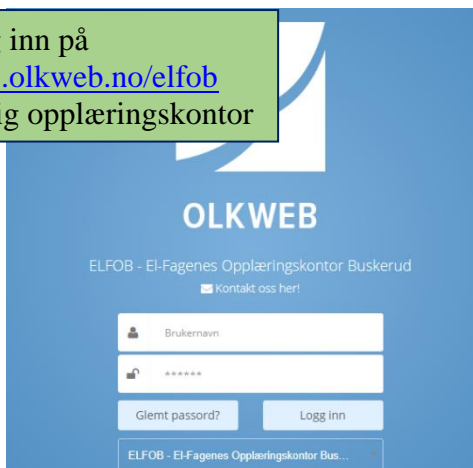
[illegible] inn på
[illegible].olkweb.no/elfob
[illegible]g opplæringskontor

OLKWEB

ELFOB - El-Fagenes Opplæringskontor Buskerud

Kontakt oss her!

Brukernavn

******

Glemt passord?

Logg inn

ELFOB - El-Fagenes Opplæringskontor Bus...